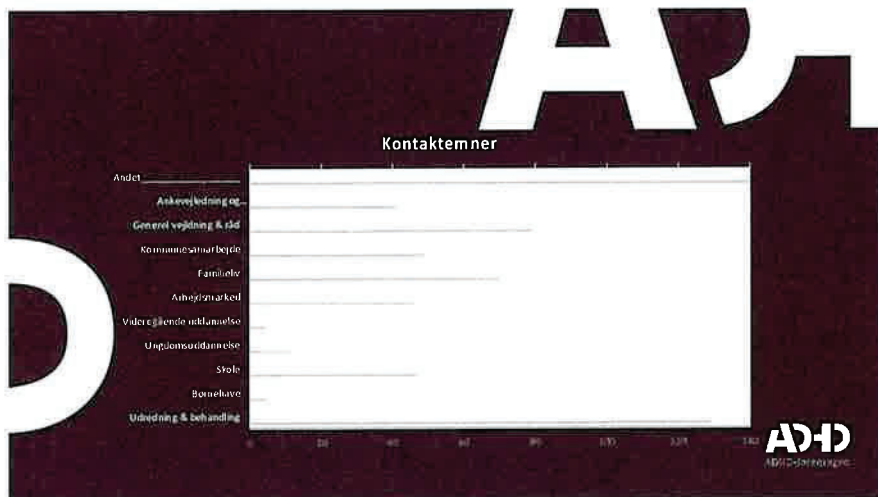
Kontaktemner

Andet
Ankevejledning og...
Generel vejledning & råd
Kommunesamarbejde
Familieliv
Arbejdsmarked
Videregående uddannelse
Ungdomsuddannelse
Skole
Børnehave
Udredning & behandling

0
20
40
60
80
100
120
140

ADHD
ADHD-foreningen